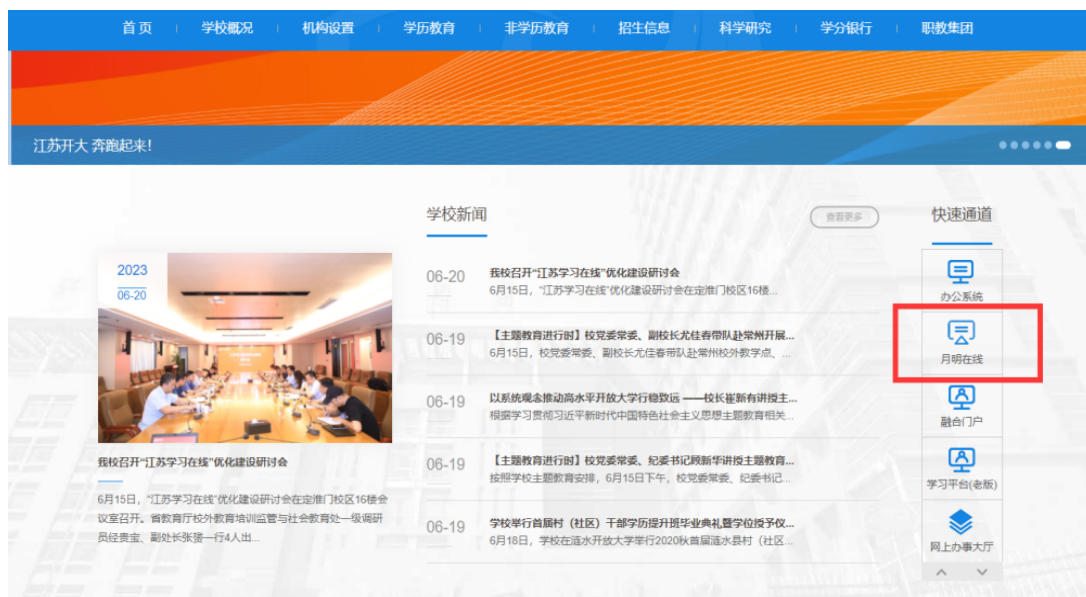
首页 | 学校概况 | 机构设置 | 学历教育 | 非学历教育 | 招生信息 | 科学研究 | 学分银行 | 职教集团

江苏开大 奔跑起来!

学校新闻

查看更多

快速通道

2023
06-20

我校召开“江苏学习在线”优化建设研讨会

6月15日，“江苏学习在线”优化建设研讨会在定淮门校区16楼会议室召开。省教育厅校外教育培训监管与社会教育处一级调研员经贵宝、副处长张拢一行4人出...

06-20 我校召开“江苏学习在线”优化建设研讨会
6月15日，“江苏学习在线”优化建设研讨会在定淮门校区16楼...

06-19 【主题教育进行时】校党委常委、副校长尤佳春带队赴常州开展...
6月15日，校党委常委、副校长尤佳春带队赴常州校外教学点、...

06-19 以系统观念推动高水平开放大学行稳致远 ——校长崔新有讲授主...
根据学习贯彻习近平新时代中国特色社会主义思想主题教育相关...

06-19 【主题教育进行时】校党委常委、纪委书记顾新华讲授主题教育...
按照学校主题教育安排，6月15日下午，校党委常委、纪委书记...

06-19 学校举行首届村（社区）干部学历提升班毕业典礼暨学位授予仪...
6月18日，学校在涟水开放大学举行2020秋首届涟水县村（社区...

办公系统

月明在线

融合门户

学习平台(老版)

网上办事大厅